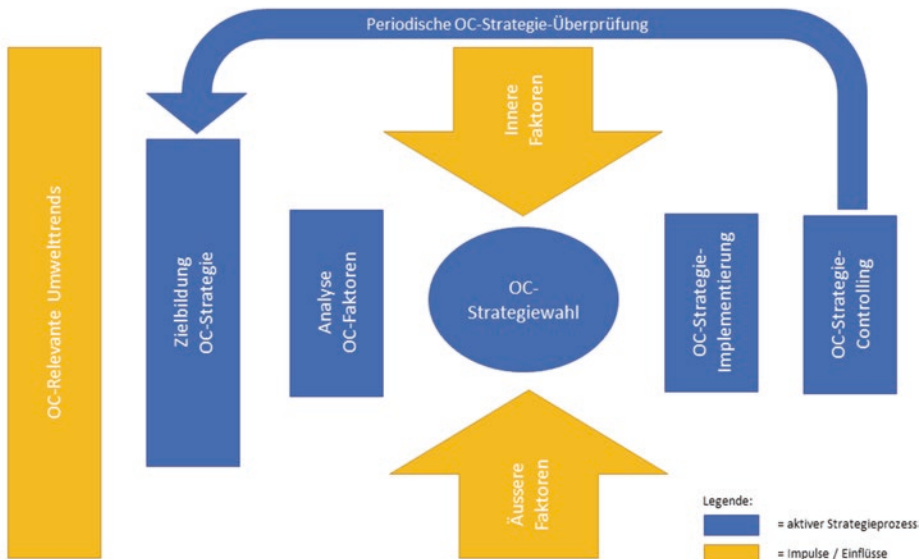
Periodische OC-Strategie-Überprüfung

OC-Relevante Umwelttrends

Zielbildung OC-Strategie

Analyse OC-Faktoren

Innere Faktoren

OC-Strategiewahl

Äussere Faktoren

OC-Strategie-Implementierung

OC-Strategie-Controlling

Legende:
= aktiver Strategieprozess
= Impulse / Einflüsse